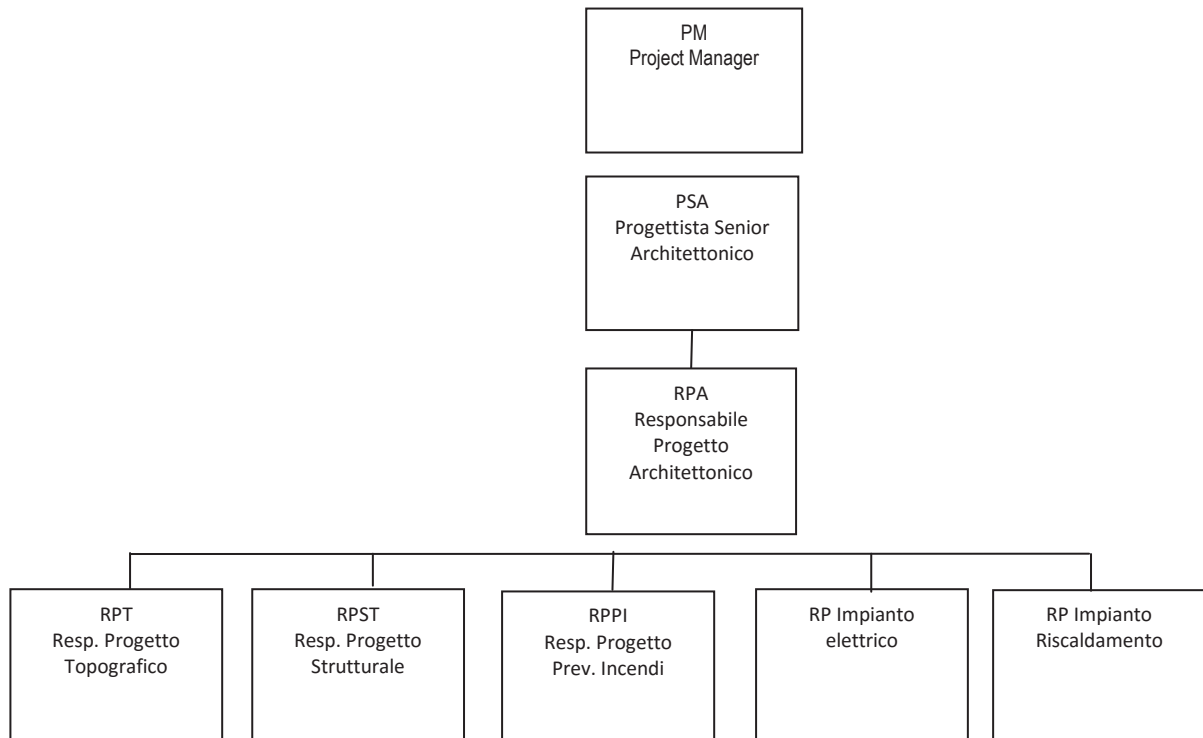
PM
Project Manager

PSA
Progettista Senior
Architettonico

RPA
Responsabile
Progetto
Architettonico

RPT
Resp. Progetto
Topografico

RPST
Resp. Progetto
Strutturale

RPPI
Resp. Progetto
Prev. Incendi

RP Impianto
elettrico

RP Impianto
Riscaldamento